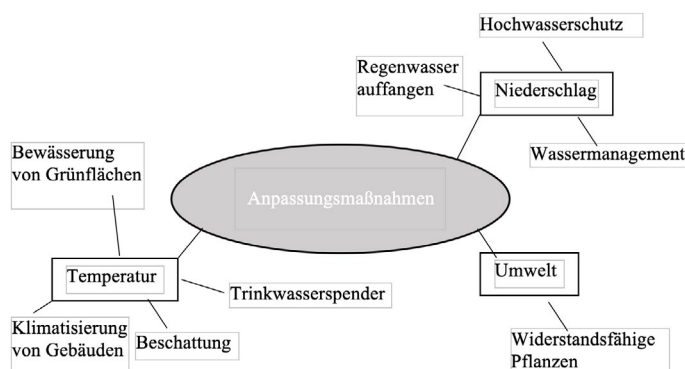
Hochwasserschutz

Regenwasser auffangen

Niederschlag

Wassermanagement

Bewässerung von Grünflächen

Anpassungsmaßnahmen

Temperatur

Trinkwasserspender

Umwelt

Klimatisierung von Gebäuden

Beschattung

Widerstandsfähige Pflanzen